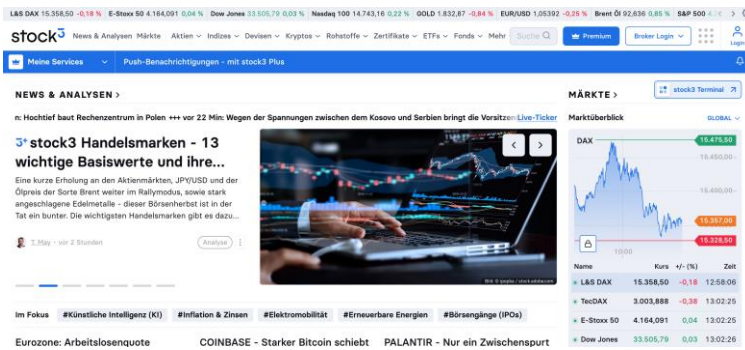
L&S DAX 15.358,50 -0,18 % E-Stoxx 50 4.164,091 0,04 % Dow Jones 33.505,79 0,03 % Nasdaq 100 14.743,16 0,22 % GOLD 1.832,87 -0,84 % EUR/USD 1,05392 -0,25 % Brent Öl 92,636 0,85 % S&P 500 4.

stock3 News & Analysen Märkte Aktien Indizes Devisen Kryptos Rohstoffe Zertifikate ETFs Fonds Mehr Suche Premium Broker Login Login

Meine Services Push-Benachrichtigungen - mit stock3 Plus

NEWS & ANALYSEN >

n: Hochtief baut Rechenzentrum in Polen +++ vor 22 Min: Wegen der Spannungen zwischen dem Kosovo und Serbien bringt die Vorsitzen Live-Ticker

stock3 Handelsmarken - 13 wichtige Basiswerte und ihre...

Eine kurze Erholung an den Aktienmärkten, JPY/USD und der Ölpreis der Sorte Brent weiter im Rallymodus, sowie stark angeschlagene Edelmetalle - dieser Börsenherbst ist in der Tat ein bunter. Die wichtigsten Handelsmarken gibt es dazu...

T. May - vor 2 Stunden Analyse

Bild: © ipopba / stock.adobe.com

Im Fokus #Künstliche Intelligenz (KI) #Inflation & Zinsen #Elektromobilität #Erneuerbare Energien #Börsengänge (IPOs)

Eurozone: Arbeitslosenquote COINBASE - Starker Bitcoin schiebt PALANTIR - Nur ein Zwischenspurt

MÄRKTE > stock3 Terminal

Marktüberblick GLOBAL

DAX 15.475,50 15.450,00 15.400,00 15.357,00 15.328,50 10:00

| Name | Kurs | +/- (%) | Zeit |
|---|---|---|---|
| L&S DAX | 15.358,50 | -0,18 | 12:58:06 |
| TecDAX | 3.003,888 | -0,38 | 13:02:25 |
| E-Stoxx 50 | 4.164,091 | 0,04 | 13:02:25 |
| Dow Jones | 33.505,79 | 0,03 | 13:02:26 |